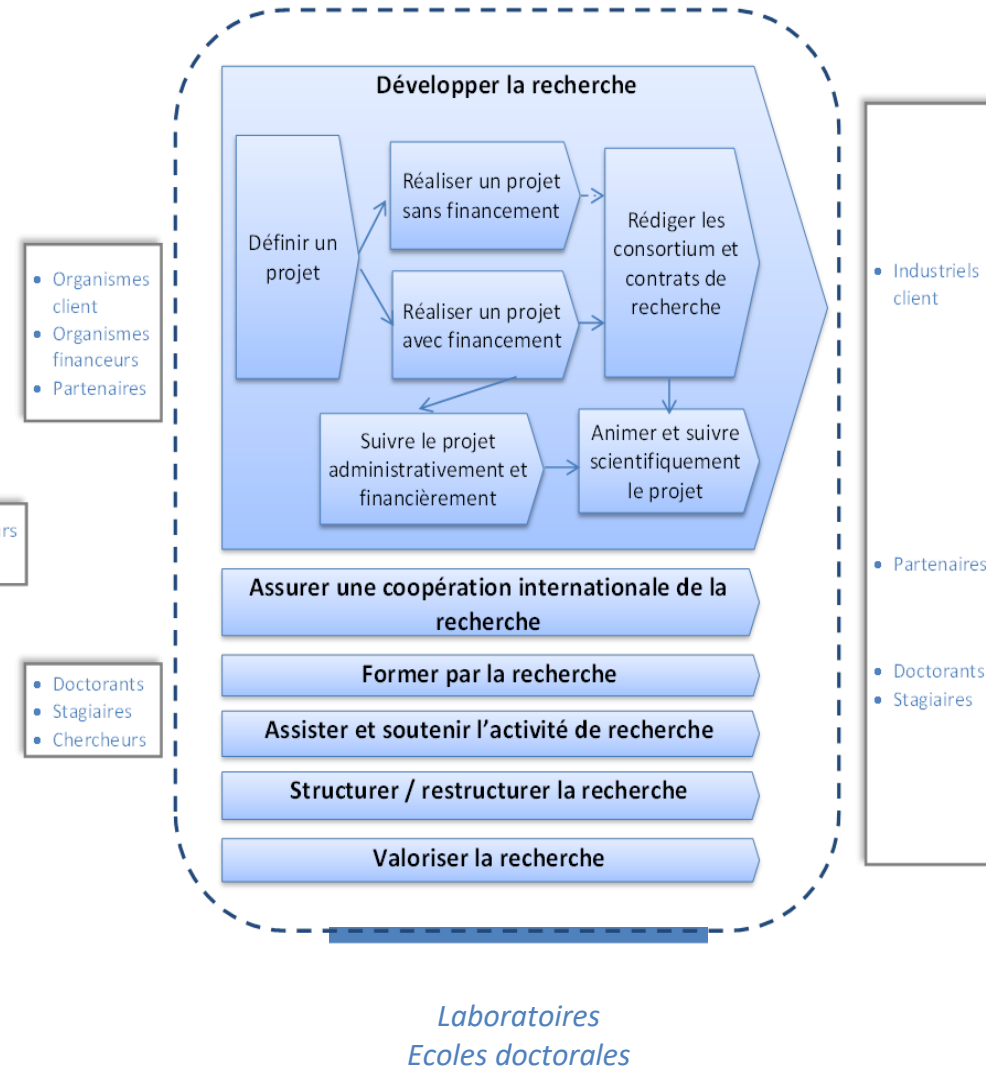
Développer la recherche

Définir un projet

Réaliser un projet sans financement

Réaliser un projet avec financement

Rédiger les consortium et contrats de recherche

Suivre le projet administrativement et financièrement

Animer et suivre scientifiquement le projet

Assurer une coopération internationale de la recherche

Former par la recherche

Assister et soutenir l'activité de recherche

Structurer / restructurer la recherche

Valoriser la recherche

- Organismes client
- Organismes financeurs
- Partenaires

rs

- Doctorants
- Stagiaires
- Chercheurs

- Industriels client

- Partenaires

- Doctorants
- Stagiaires

Laboratoires
Ecoles doctorales